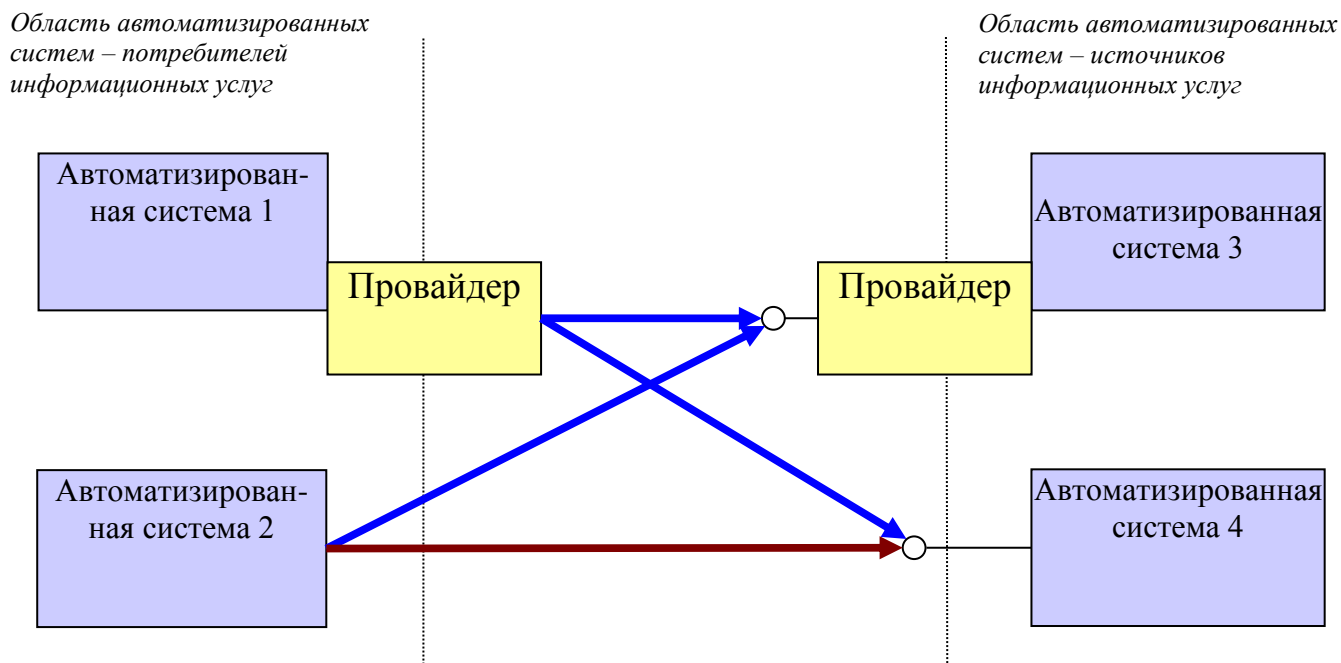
*Область автоматизированных систем – потребителей информационных услуг*

*Область автоматизированных систем – источников информационных услуг*

Автоматизированная система 1

Провайдер

Провайдер

Автоматизированная система 3

Автоматизированная система 2

Автоматизированная система 4